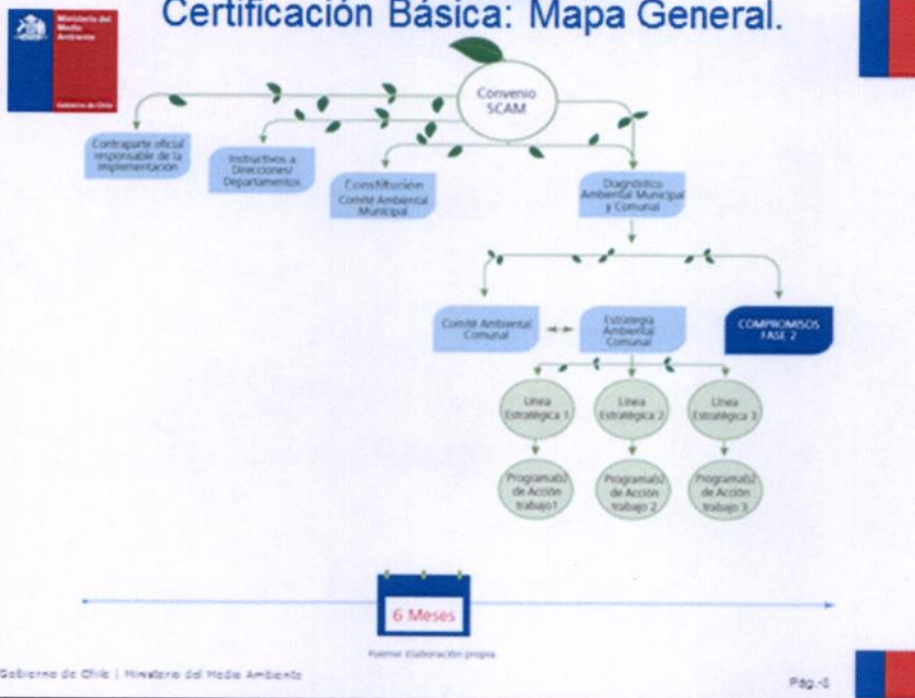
Ministerio del Medio Ambiente

Gobierno de Chile

Certificación Básica: Mapa General.

Convenio SCAM

Contraparte oficial responsable de la implementación

Instructivos a Direcciones/ Departamentos

Constitución Comité Ambiental Municipal

Diagnóstico Ambiental Municipal y Comunal

Comité Ambiental Comunal

Estrategia Ambiental Comunal

COMPROMISOS FASE 2

Línea Estratégica 1

Línea Estratégica 2

Línea Estratégica 3

Programa(s) de Acción trabajo1

Programa(s) de Acción trabajo 2

Programa(s) de Acción trabajo 3

6 Meses

Fuente: Elaboración propia.

Gobierno de Chile | Ministerio del Medio Ambiente

Pág.-8